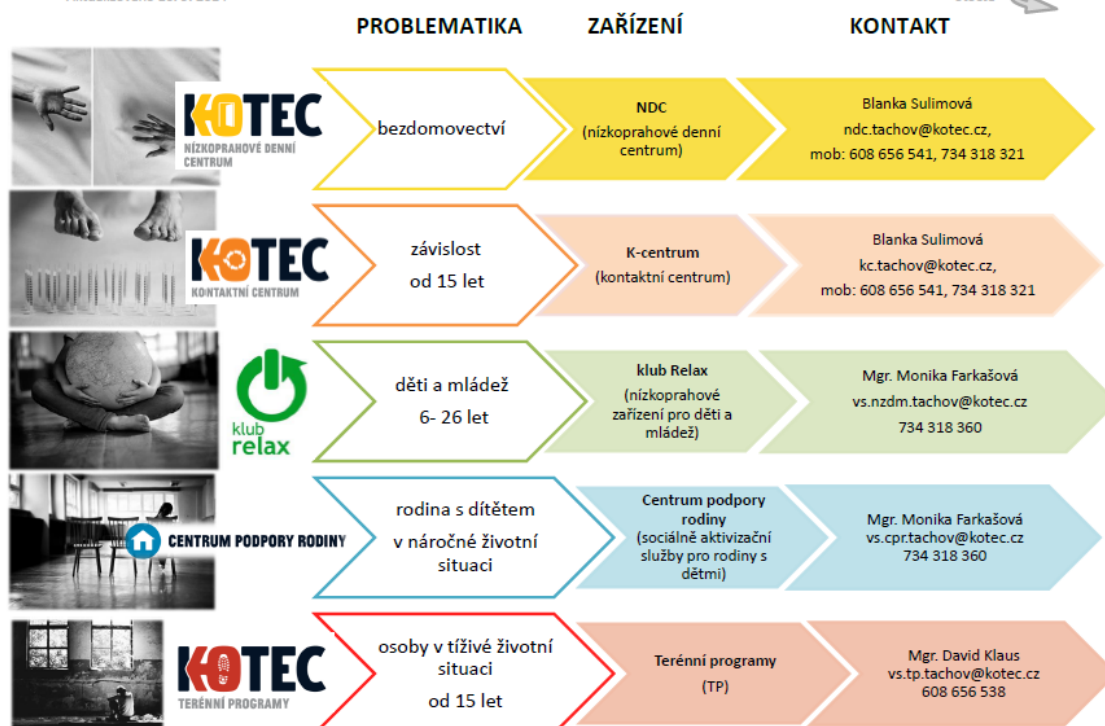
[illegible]

PROBLEMATIKA

ZAŘÍZENÍ

KONTAKT

KOTEC
NÍZKOPRAHOVÉ DENNÍ CENTRUM

bezdomovectví

NDC
(nízkoprahové denní centrum)

Blanka Sulimová
ndc.tachov@kotec.cz,
mob: 608 656 541, 734 318 321

KOTEC
KONTAKTNÍ CENTRUM

závislost
od 15 let

K-centrum
(kontaktní centrum)

Blanka Sulimová
kc.tachov@kotec.cz,
mob: 608 656 541, 734 318 321

klub relax

děti a mládež
6- 26 let

klub Relax
(nízkoprahové zařízení pro děti a mládež)

Mgr. Monika Farkašová
vs.nzdm.tachov@kotec.cz
734 318 360

CENTRUM PODPORY RODINY

rodina s dítětem
v náročné životní situaci

Centrum podpory rodiny
(sociálně aktivizační služby pro rodiny s dětmi)

Mgr. Monika Farkašová
vs.cpr.tachov@kotec.cz
734 318 360

KOTEC
TERÉNNÍ PROGRAMY

osoby v tíživé životní situaci
od 15 let

Terénní programy
(TP)

Mgr. David Klaus
vs.tp.tachov@kotec.cz
608 656 538